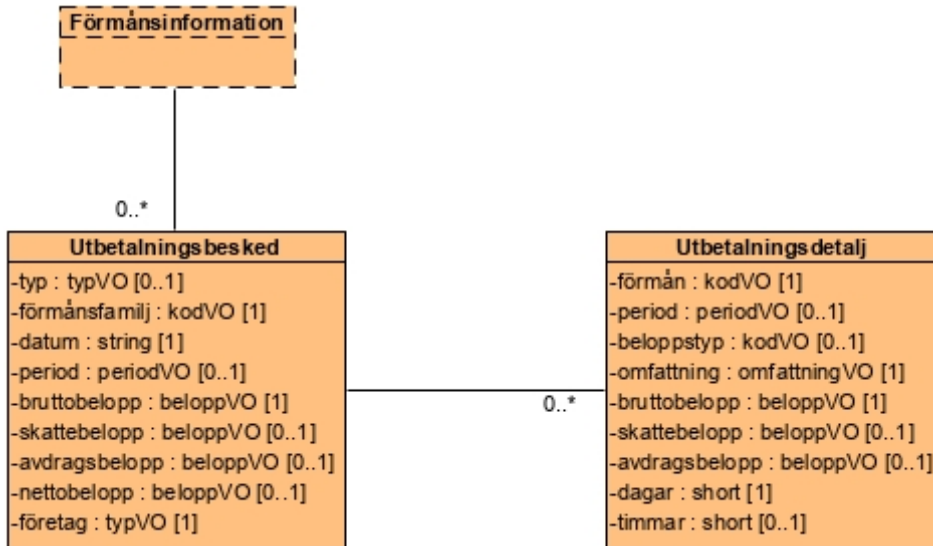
Förmånsinformation

0..*

Utbetalningsbesked

-typ : typVO [0..1]
-förmånsfamilj : kodVO [1]
-datum : string [1]
-period : periodVO [0..1]
-bruttobelopp : beloppVO [1]
-skattebelopp : beloppVO [0..1]
-avdragsbelopp : beloppVO [0..1]
-nettobelopp : beloppVO [0..1]
-företag : typVO [1]

0..*

Utbetalningsdetalj

-förmån : kodVO [1]
-period : periodVO [0..1]
-beloppstyp : kodVO [0..1]
-omfattning : omfattningVO [1]
-bruttobelopp : beloppVO [1]
-skattebelopp : beloppVO [0..1]
-avdragsbelopp : beloppVO [0..1]
-dagar : short [1]
-timmar : short [0..1]